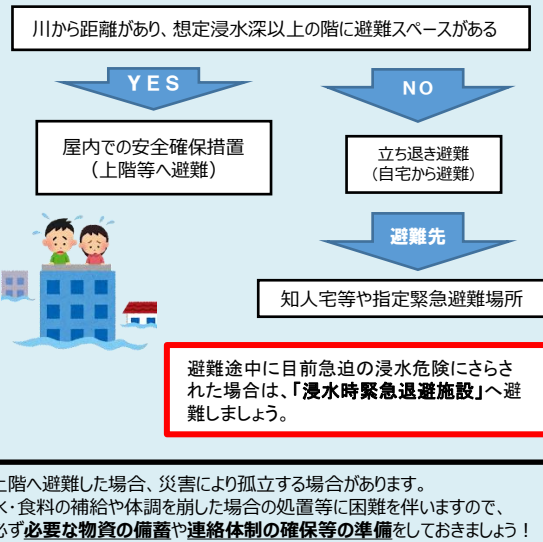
川から距離があり、想定浸水深以上の階に避難スペースがある

YES

NO

屋内での安全確保措置
（上階等へ避難）

立ち退き避難
（自宅から避難）

避難先

知人宅等や指定緊急避難場所

避難途中に目前急迫の浸水危険にさらされた場合は、「浸水時緊急退避施設」へ避難しましょう。

上階へ避難した場合、災害により孤立する場合があります。
水・食料の補給や体調を崩した場合の処置等に困難を伴いますので、
必ず必要な物資の備蓄や連絡体制の確保等の準備をしておきましょう！